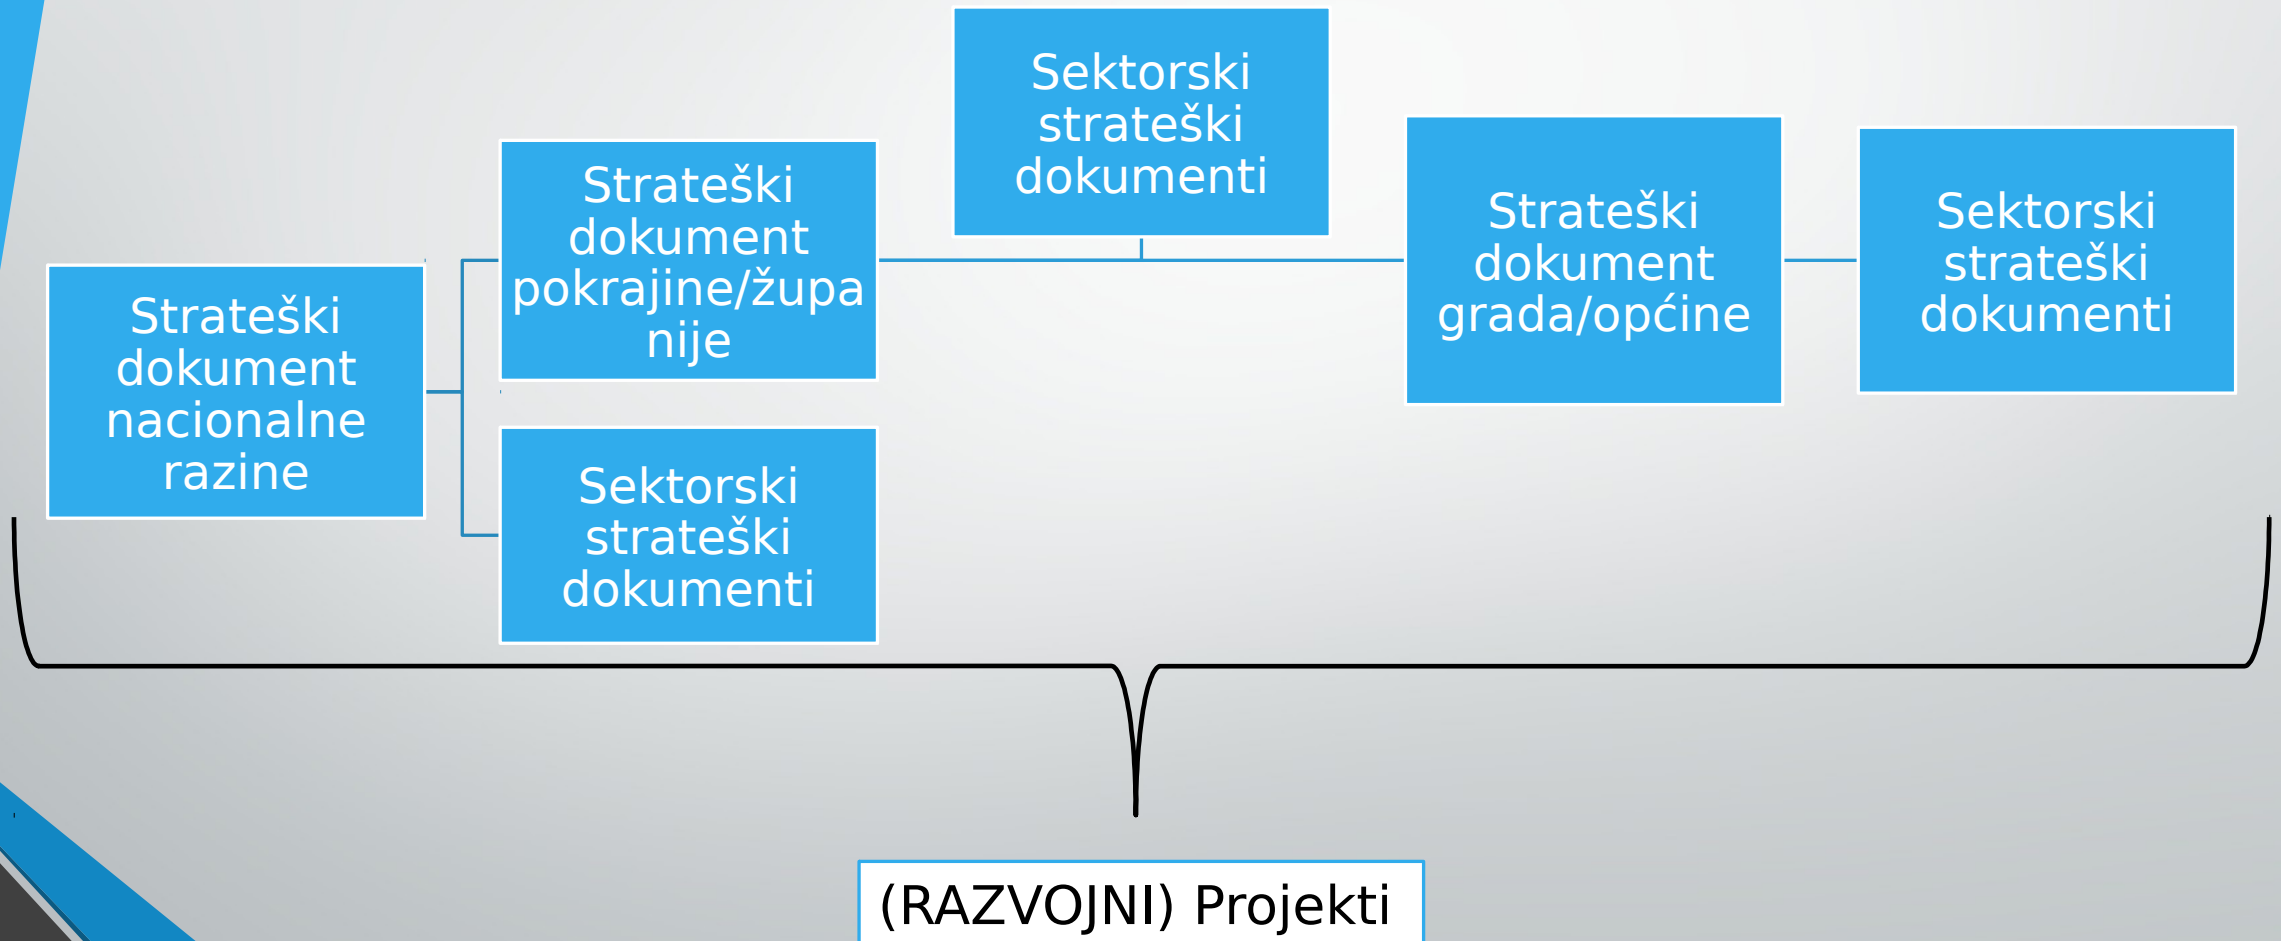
Strateški dokument nacionalne razine

Strateški dokument pokrajine/županije

Sektorski strateški dokumenti

Sektorski strateški dokumenti

Strateški dokument grada/općine

Sektorski strateški dokumenti

(RAZVOJNI) Projekti